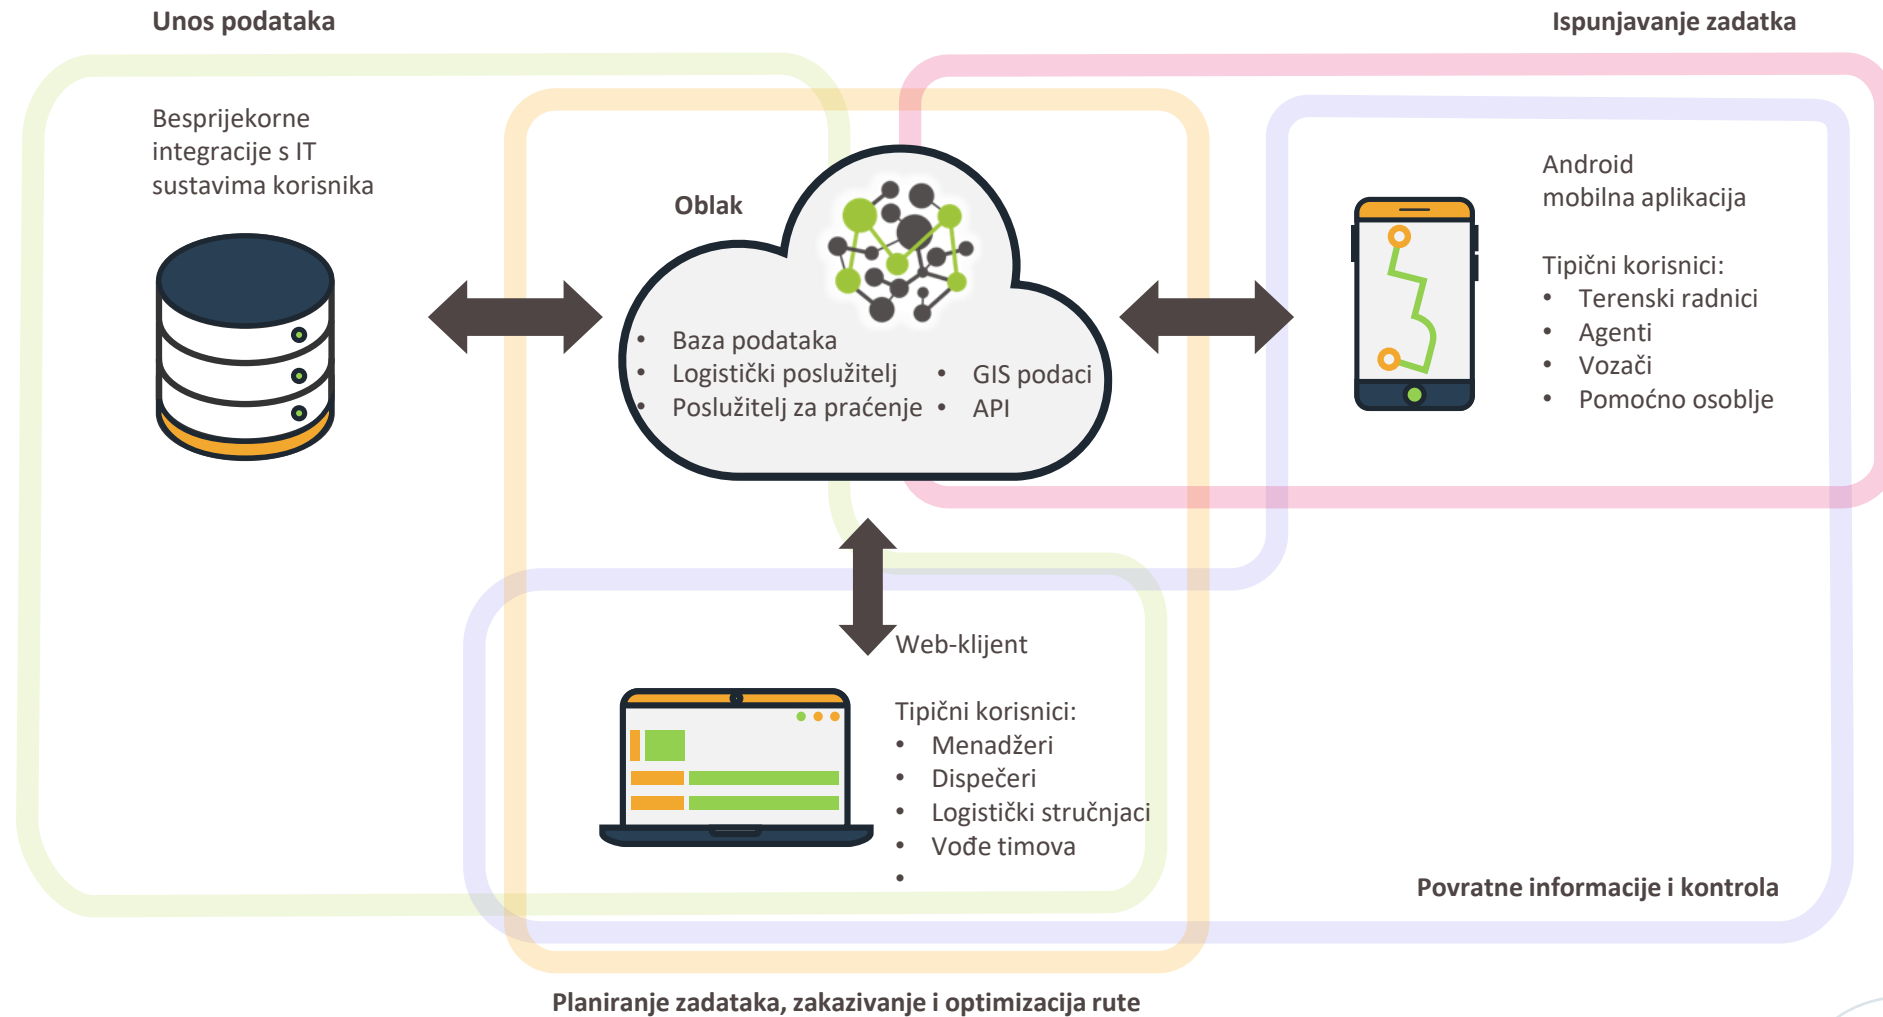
Unos podataka

Ispunjavanje zadatka

Besprijekorne integracije s IT sustavima korisnika

Oblak

- Baza podataka
- Logistički poslužitelj
- Poslužitelj za praćenje
- GIS podaci
- API

Android mobilna aplikacija

Tipični korisnici:
- Terenski radnici
- Agenti
- Vozači
- Pomoćno osoblje

Web-klijent

Tipični korisnici:
- Menadžeri
- Dispečeri
- Logistički stručnjaci
- Vođe timova
-

Povratne informacije i kontrola

Planiranje zadataka, zakazivanje i optimizacija rute